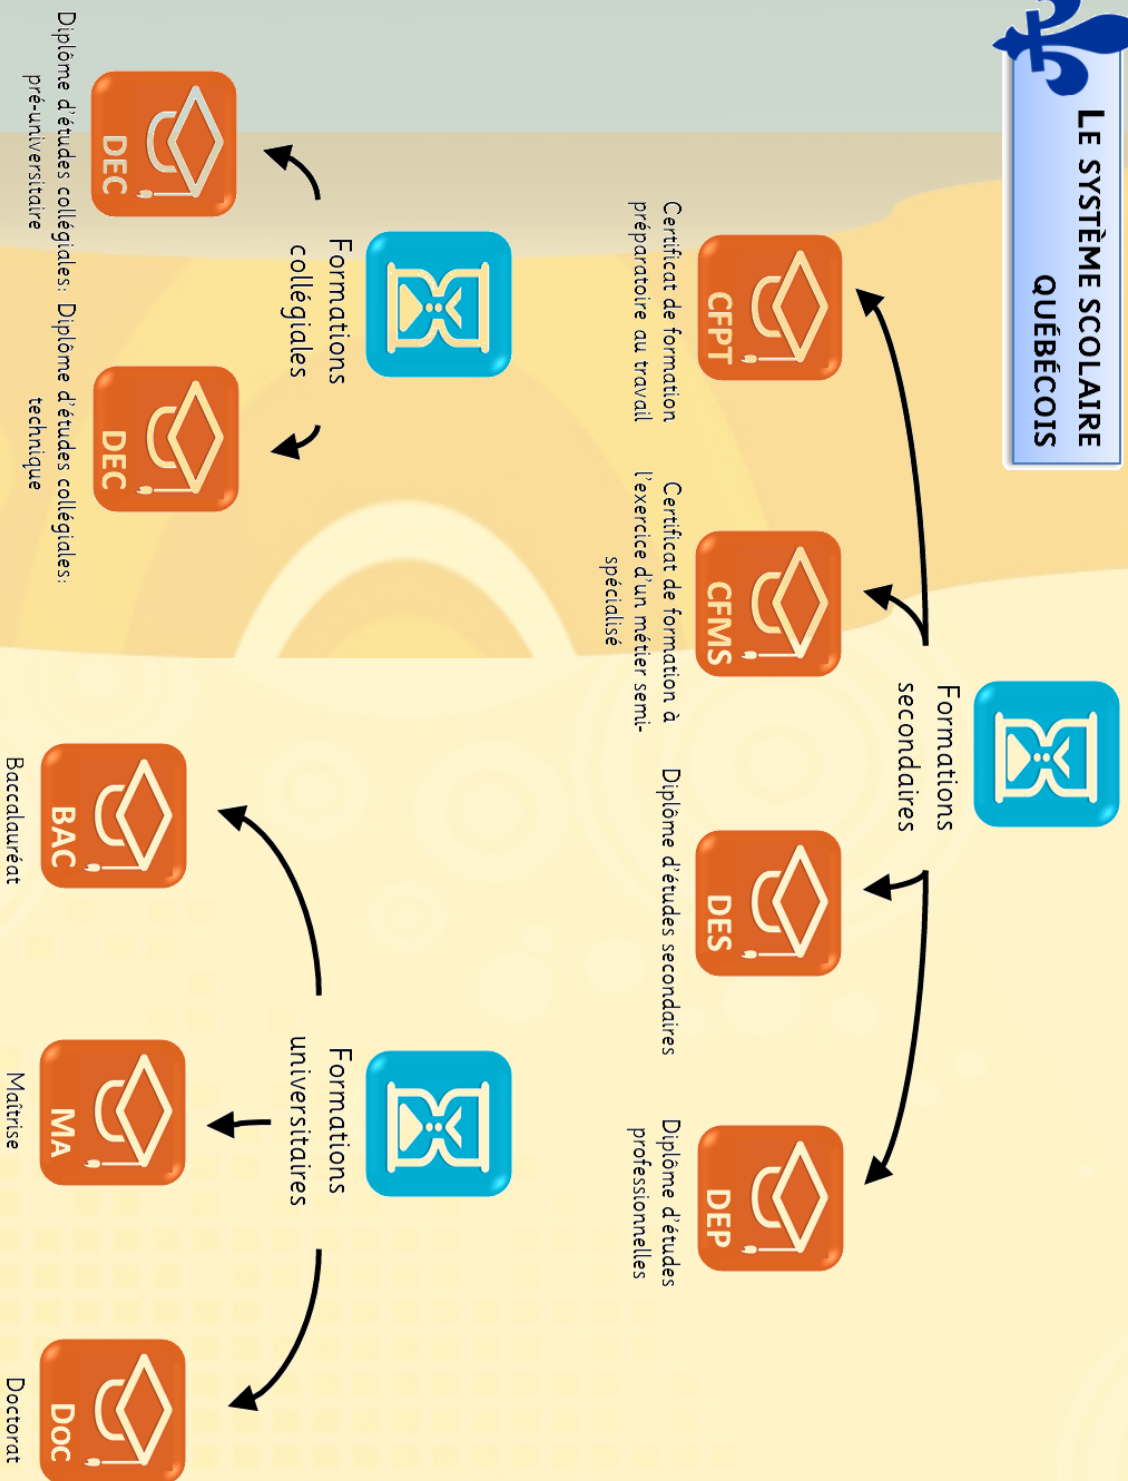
LE SYSTÈME SCOLAIRE QUÉBÉCOIS

Formations secondaires

CFPT
Certificat de formation préparatoire au travail

CFMS
Certificat de formation à l'exercice d'un métier semi-spécialisé

DES
Diplôme d'études secondaires

DEP
Diplôme d'études professionnelles

Formations collégiales

DEC
Diplôme d'études collégiales: pré-universitaire

DEC
Diplôme d'études collégiales: technique

Formations universitaires

BAC
Baccalauréat

MA
Maîtrise

DOC
Doctorat